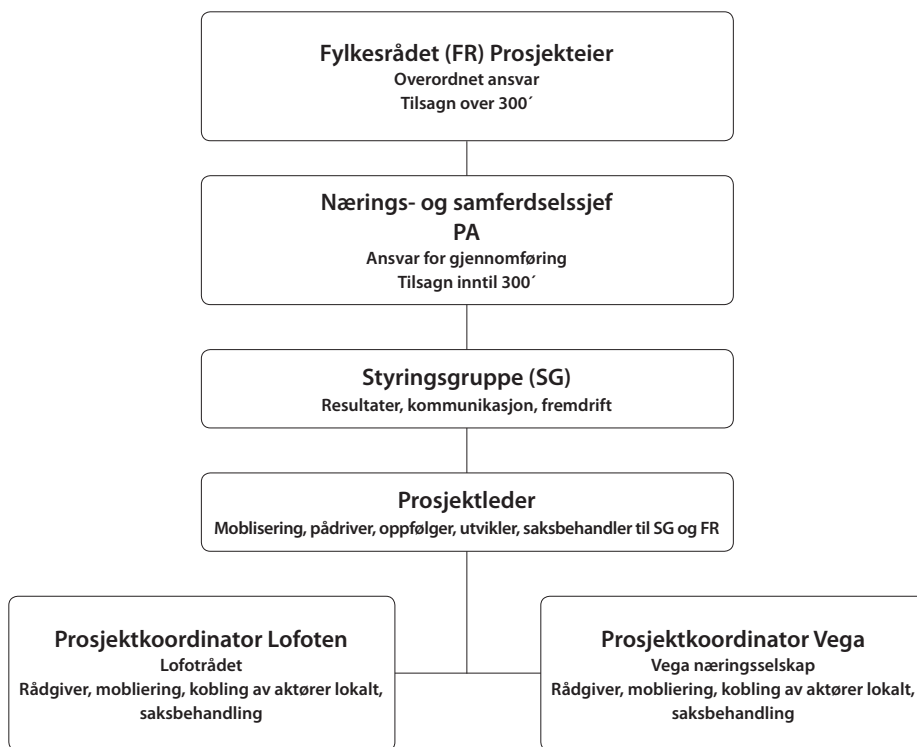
Fylkesrådet (FR) Prosjekteier
Overordnet ansvar
Tilsagn over 300´

Nærings- og samferdselssjef
PA
Ansvar for gjennomføring
Tilsagn inntil 300´

Styringsgruppe (SG)
Resultater, kommunikasjon, fremdrift

Prosjektleder
Moblisering, pådriver, oppfølger, utvikler, saksbehandler til SG og FR

Prosjektkoordinator Lofoten
Lofotrådet
Rådgiver, mobliering, kobling av aktører lokalt, saksbehandling

Prosjektkoordinator Vega
Vega næringsselskap
Rådgiver, mobliering, kobling av aktører lokalt, saksbehandling